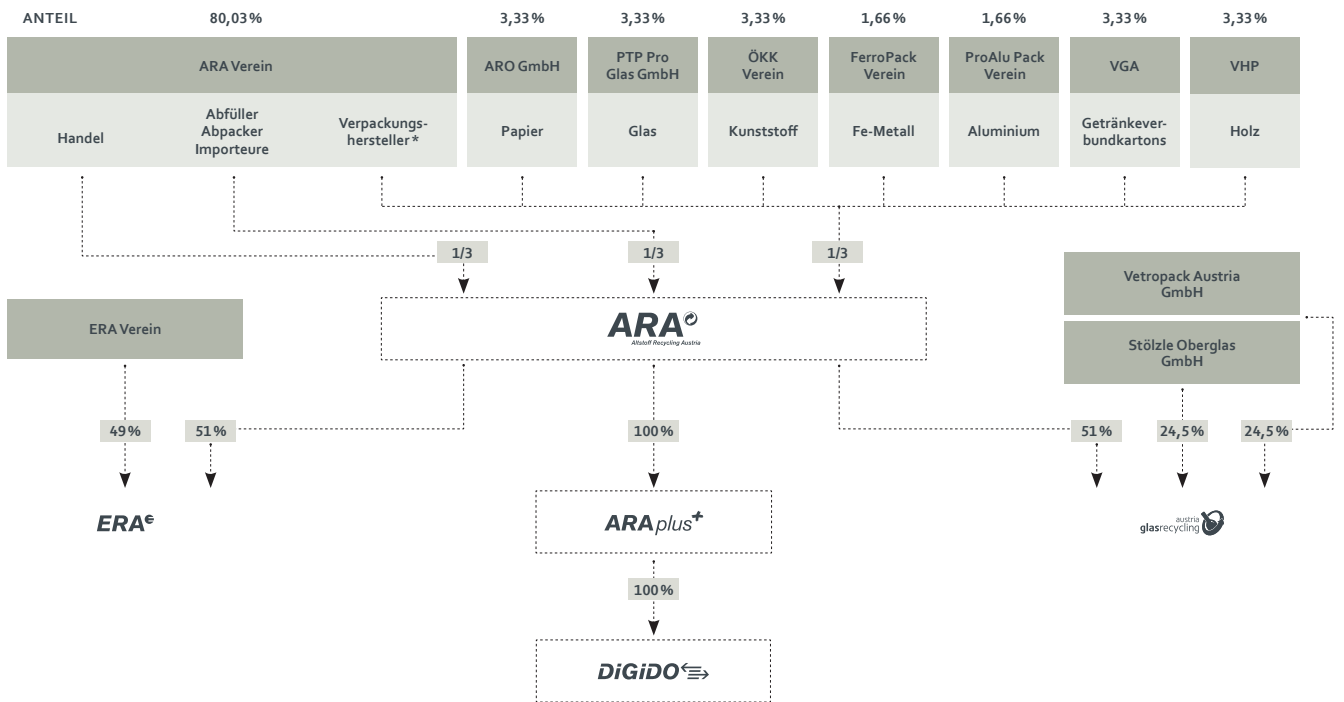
ANTEIL 80,03 % 3,33 % 3,33 % 3,33 % 1,66 % 1,66 % 3,33 % 3,33 %

ARA Verein

Handel

Abfüller Abpacker Importeure

Verpackungshersteller *

ARO GmbH

Papier

PTP Pro Glas GmbH

Glas

ÖKK Verein

Kunststoff

FerroPack Verein

Fe-Metall

ProAlu Pack Verein

Aluminium

VGA

Getränkeverbundkartons

VHP

Holz

1/3

1/3

1/3

ERA Verein

ARA

Altstoff Recycling Austria

Vetropack Austria GmbH

Stölzle Oberglas GmbH

49 %

51 %

100 %

51 %

24,5 %

24,5 %

ERA€

ARAplus+

austria glasrecycling

100 %

DiGiDO